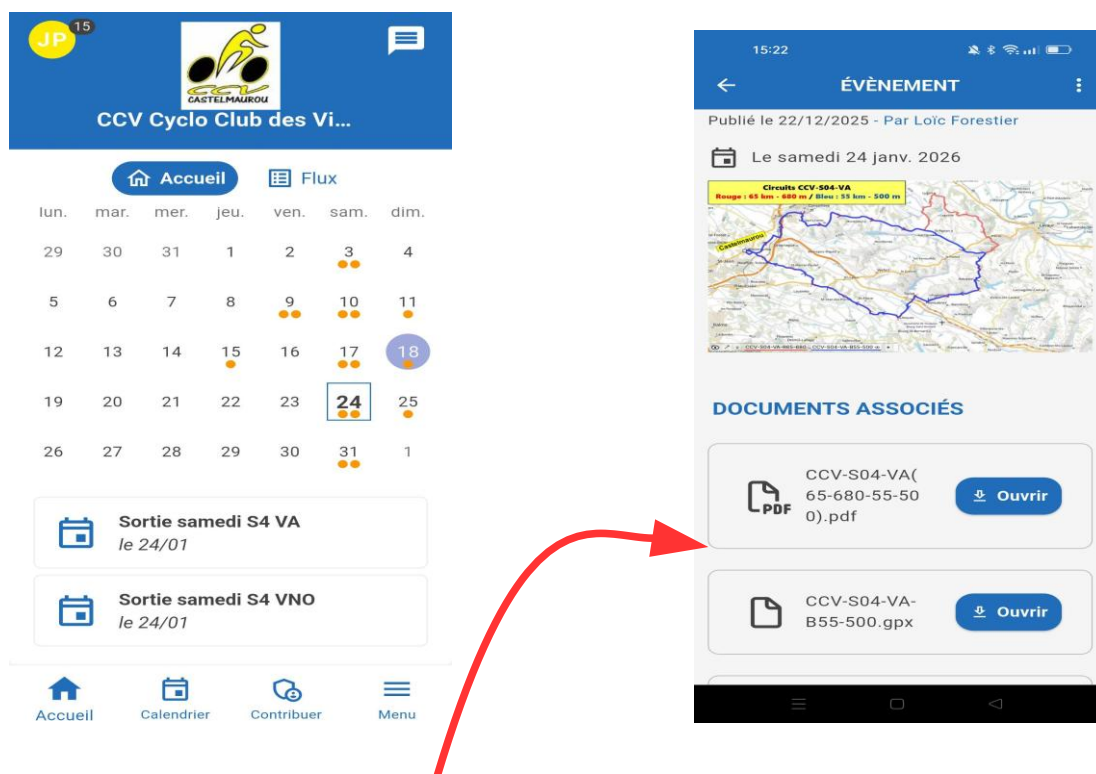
JP 15

CCV CASTELMAUROU

CCV Cyclo Club des Vi...

Accueil Flux

| lun. | mar. | mer. | jeu. | ven. | sam. | dim. |
|---|---|---|---|---|---|---|
| 29 | 30 | 31 | 1 | 2 | 3 | 4 |
| 5 | 6 | 7 | 8 | 9 | 10 | 11 |
| 12 | 13 | 14 | 15 | 16 | 17 | 18 |
| 19 | 20 | 21 | 22 | 23 | 24 | 25 |
| 26 | 27 | 28 | 29 | 30 | 31 | 1 |

Sortie samedi S4 VA
le 24/01

Sortie samedi S4 VNO
le 24/01

Accueil Calendrier Contribuer Menu

15:22

ÉVÈNEMENT

Publié le 22/12/2025 - Par Loïc Forestier

Le samedi 24 janv. 2026

Circuits CCV-S04-VA
Rouge : 65 km - 680 m / Bleu : 55 km - 500 m

Castelmaurou

DOCUMENTS ASSOCIÉS

PDF CCV-S04-VA(65-680-55-500).pdf Ouvrir

CCV-S04-VA-B55-500.gpx Ouvrir